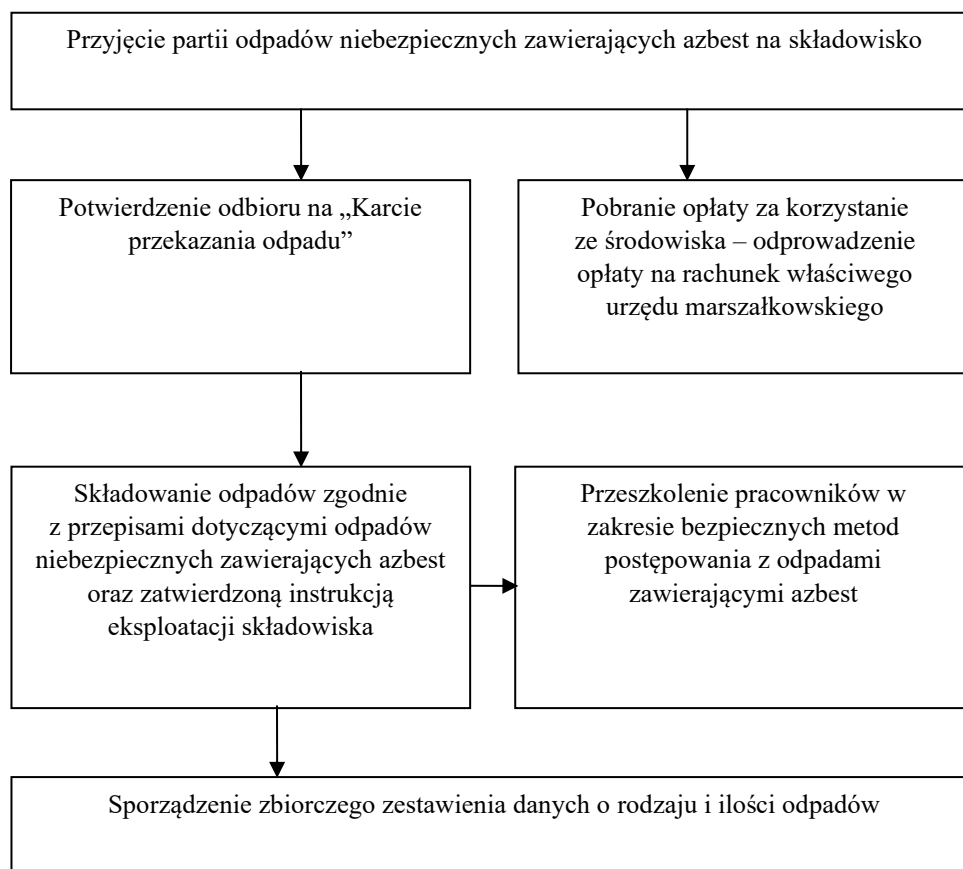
Przyjęcie partii odpadów niebezpiecznych zawierających azbest na składowisko

Potwierdzenie odbioru na „Karcie przekazania odpadu"

Pobranie opłaty za korzystanie ze środowiska – odprowadzenie opłaty na rachunek właściwego urzędu marszałkowskiego

Składowanie odpadów zgodnie z przepisami dotyczącymi odpadów niebezpiecznych zawierających azbest oraz zatwierdzoną instrukcją eksploatacji składowiska

Przeszkolenie pracowników w zakresie bezpiecznych metod postępowania z odpadami zawierającymi azbest

Sporządzenie zbiorczego zestawienia danych o rodzaju i ilości odpadów